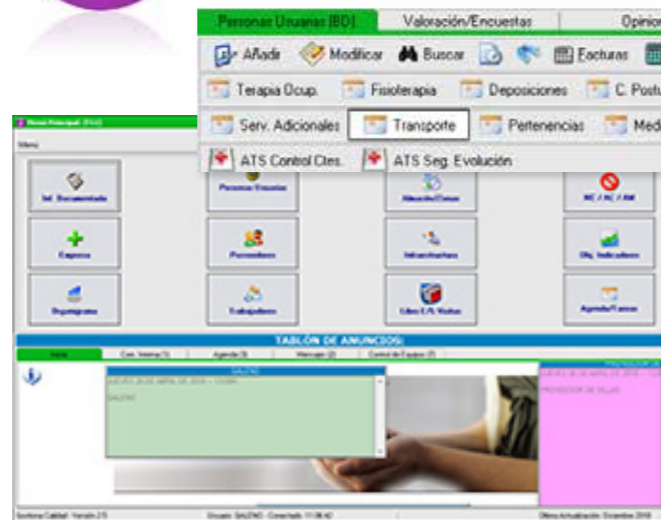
Personas Usuarias (BD) | Valoración/Encuestas | Opinio

Añadir | Modificar | Buscar | Facturas

Terapia Ocup. | Fisioterapia | Deposiciones | C. Postu

Serv. Adicionales | Transporte | Pertenencias | Medi

ATS Control Ctes. | ATS Seg. Evolución

Menú Principal

Menú

Inf. Documentada | Personas Usuarias | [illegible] | NC / AC / AM

Empresa | Proveedores | Infraestructuras | Obj. Indicadores

Organigrama | Trabajadores | Libro E/S Visitas | Agenda/Tareas

TABLÓN DE ANUNCIOS:

Inicio | Con. Interna (1) | Agenda (3) | Mensajes (2) | Control de Equipos (7)

SALTAO

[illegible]

SALTAO

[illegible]

PROVEEDOR DE SILLAS

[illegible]